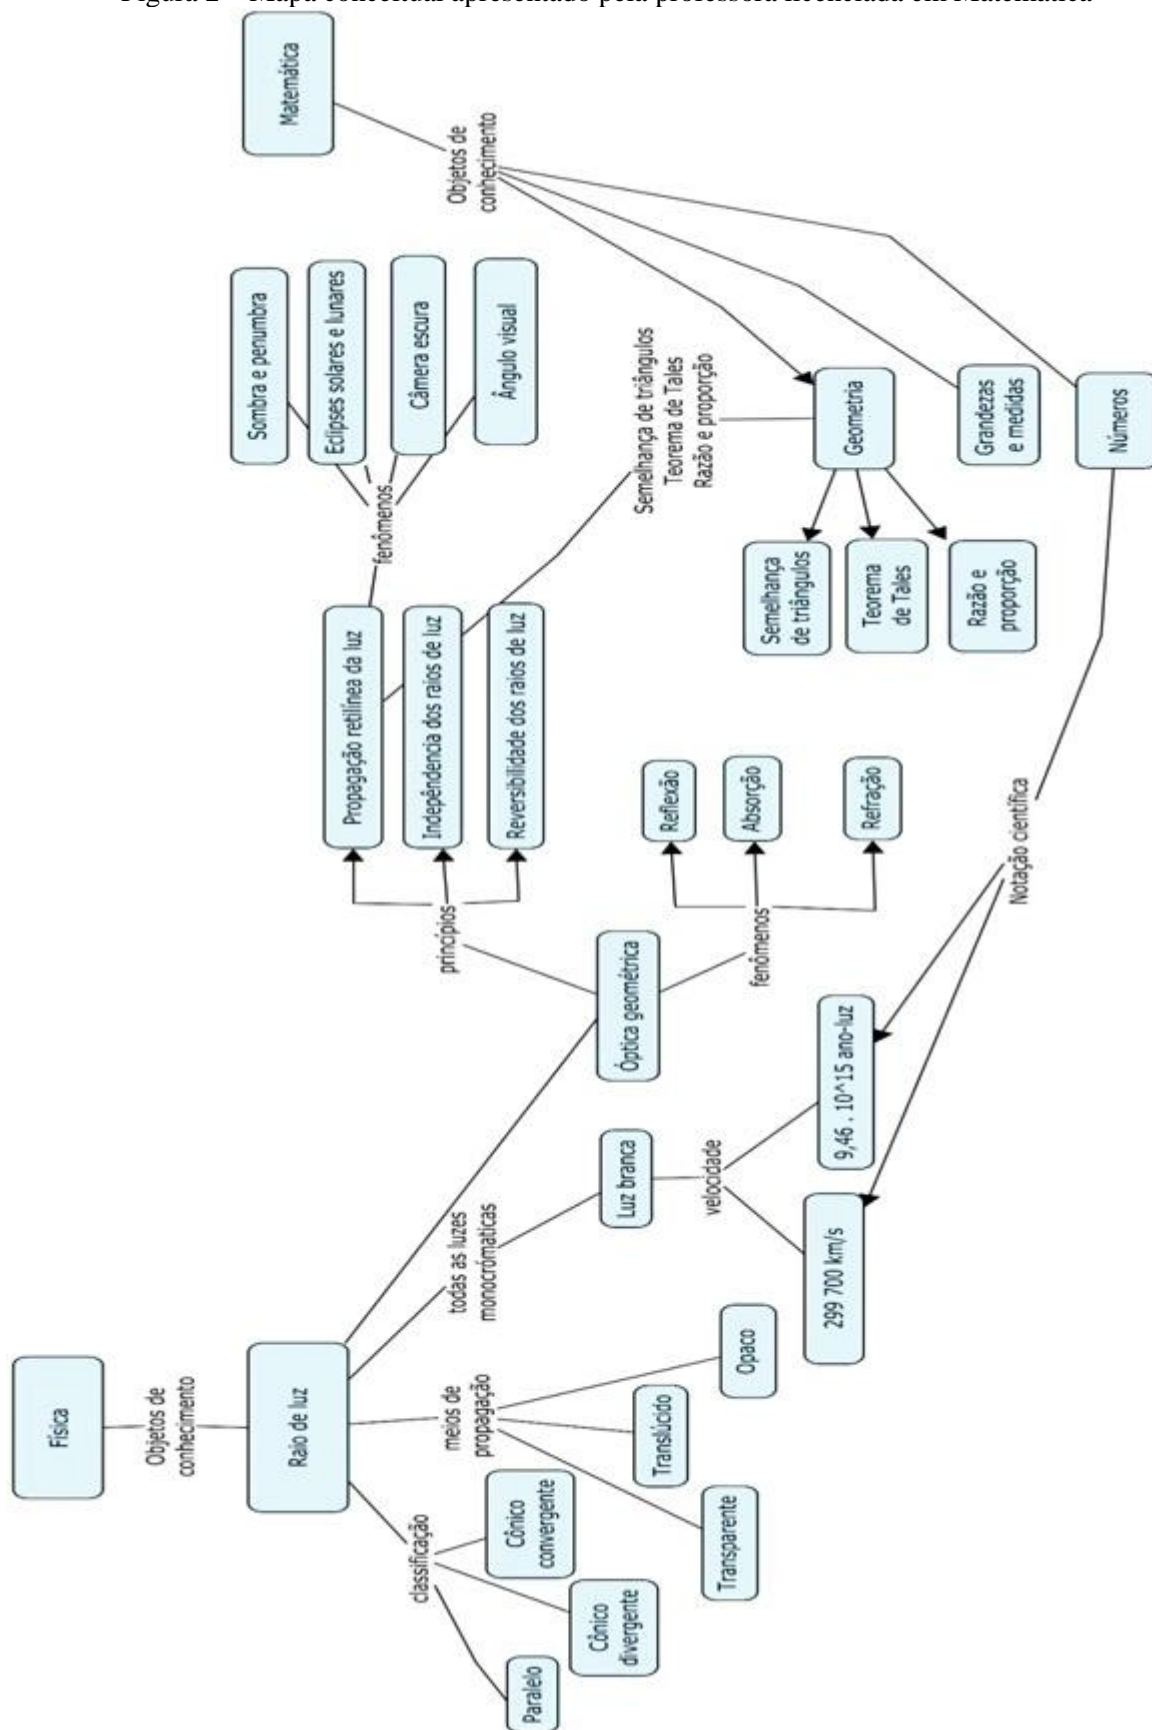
Figura 2 – Mapa conceitual apresentado pela professora licenciada em Matemática

Matemática

Objetos de conhecimento

Geometria

Grandezas e medidas

Números

Semelhança de triângulos Teorema de Tales Razão e proporção

Semelhança de triângulos

Teorema de Tales

Razão e proporção

Notação científica

Sombra e penumbra

Eclipses solares e lunares

Câmera escura

Ângulo visual

fenômenos

Propagação retilínea da luz

Independência dos raios de luz

Reversibilidade dos raios de luz

princípios

Óptica geométrica

fenômenos

Reflexão

Absorção

Refração

Física

Objetos de conhecimento

Raio de luz

todas as luzes monocrômaticas

Luz branca

velocidade

9,46 . 10^15 ano-luz

299 700 km/s

meios de propagação

Opaco

Translúcido

Transparente

classificação

Cônico convergente

Cônico divergente

Paralelo